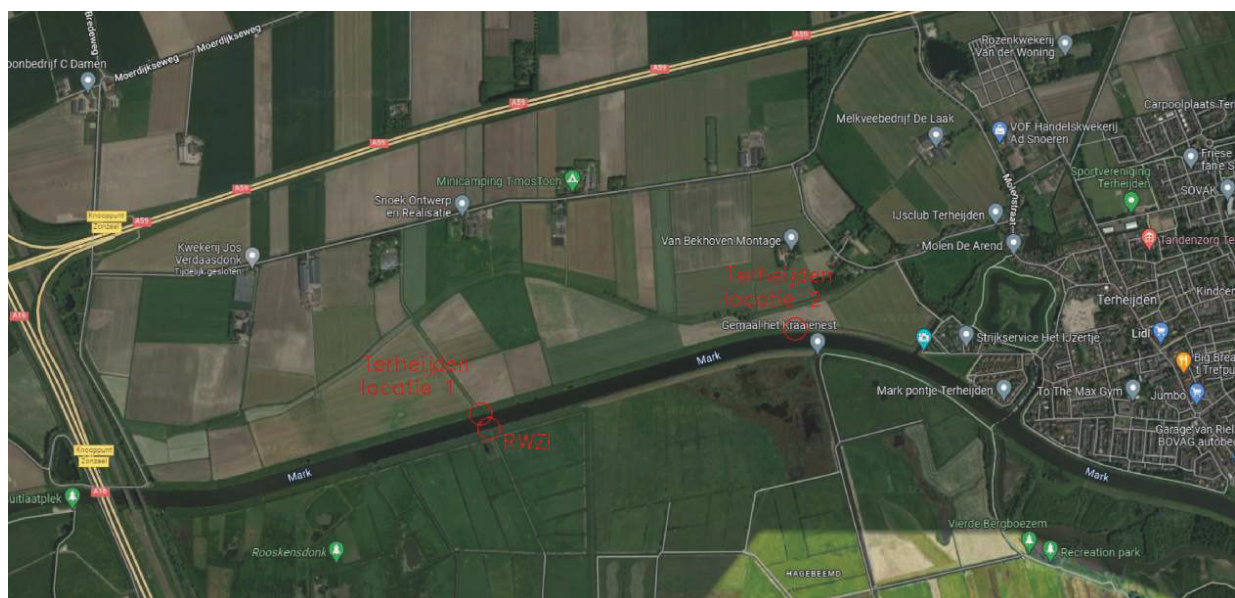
Bredeweg
oonbedrijf C Damen
Moerdijkseweg
Moerdijkseweg
A59
A59
A59
A59
A59
Knooppunt Zonzeel
A16
Kwekerij Jos Verdaasdonk
Tijdelijk gesloten
Snoek Ontwerp en Realisatie
Minicamping Tmosfoch
Rozenkwekerij Van der Woning
Melkveebedrijf De Laak
VOF Handelskwekerij Ad Snoeren
Carpoolplaats Ter
Friese
Sportvereniging Terheijden
SOVAK
Molenstraat
IJsclub Terheijden
Van Bekhoven Montage
Molen De Arend
Tandenzorg Ter
Terheijden locatie 2
Terheijden
Kindcen
Gemaal het Kraaienest
Strijkservice Het IJzertje
Lidl
Big Brea
Trefpu
Mark
Terheijden locatie 1
Mark pontje Terheijden
To The Max Gym
Jumbo
Garage van Riel
BOVAG autobe
RWZI
Knooppunt Zonzeel
A16
uitlaatplek
Mark
Mark
Vierde Bergboezem
Recreation park
Rooskensdonk
HAGEBEEMD